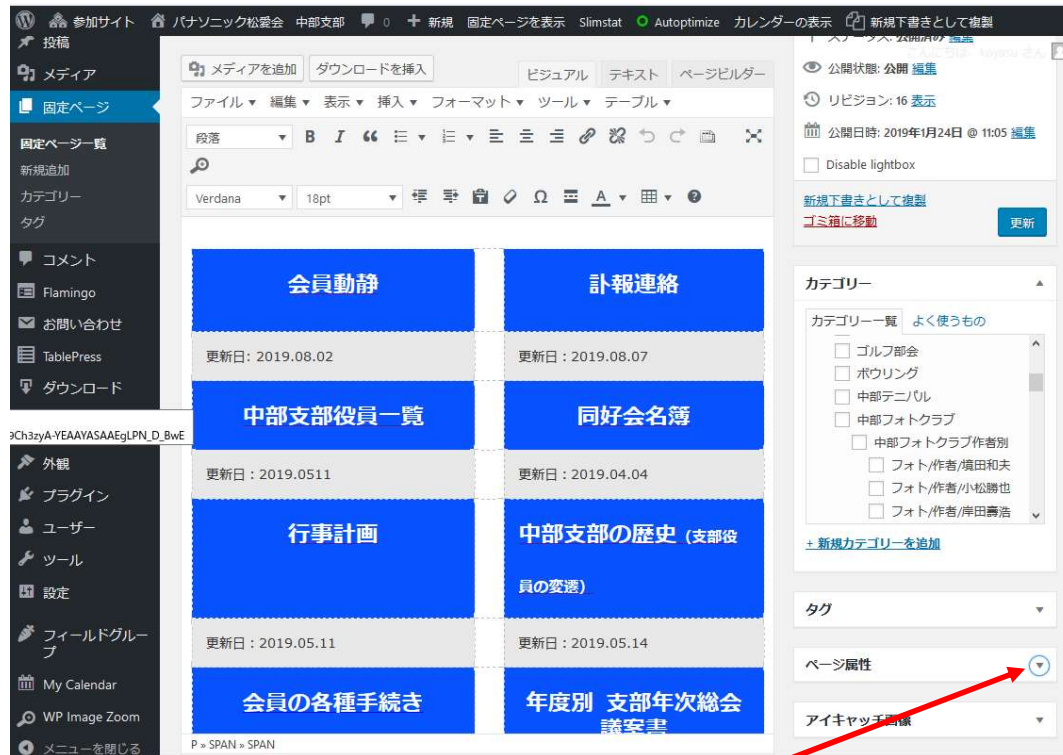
参加サイト パナソニック松愛会 中部支部 0 新規 固定ページを表示 Slimstat Autoptimize カレンダーの表示 新規下書きとして複製

投稿
メディア
固定ページ
固定ページ一覧
新規追加
カテゴリー
タグ
コメント
Flamingo
お問い合わせ
TablePress
ダウンロード
9Ch3zyA-YEAAYASAAEgLPN_D_BwE
外観
プラグイン
ユーザー
ツール
設定
フィールドグループ
My Calendar
WP Image Zoom
メニューを閉じる

メディアを追加 ダウンロードを挿入
ビジュアル テキスト ページビルダー
ファイル 編集 表示 挿入 フォーマット ツール テーブル
段落
Verdana 18pt

| 会員動静 | 訃報連絡 |
|---|---|
| 更新日：2019.08.02 | 更新日：2019.08.07 |
| 中部支部役員一覧 | 同好会名簿 |
| 更新日：2019.0511 | 更新日：2019.04.04 |
| 行事計画 | 中部支部の歴史（支部役員の変遷） |
| 更新日：2019.05.11 | 更新日：2019.05.14 |
| 会員の各種手続き | 年度別 支部年次総会 議案書 |

P » SPAN » SPAN

公開状態: 公開 編集
リビジョン: 16 表示
公開日時: 2019年1月24日 @ 11:05 編集
Disable lightbox
新規下書きとして複製
ゴミ箱に移動
更新

カテゴリー
カテゴリー一覧 よく使うもの
ゴルフ部会
ボウリング
中部テニバル
中部フォトクラブ
中部フォトクラブ作者別
フォト/作者/増田和夫
フォト/作者/小松勝也
フォト/作者/岸田壽浩
+ 新規カテゴリーを追加

タグ
ページ属性
アイキャッチ画像